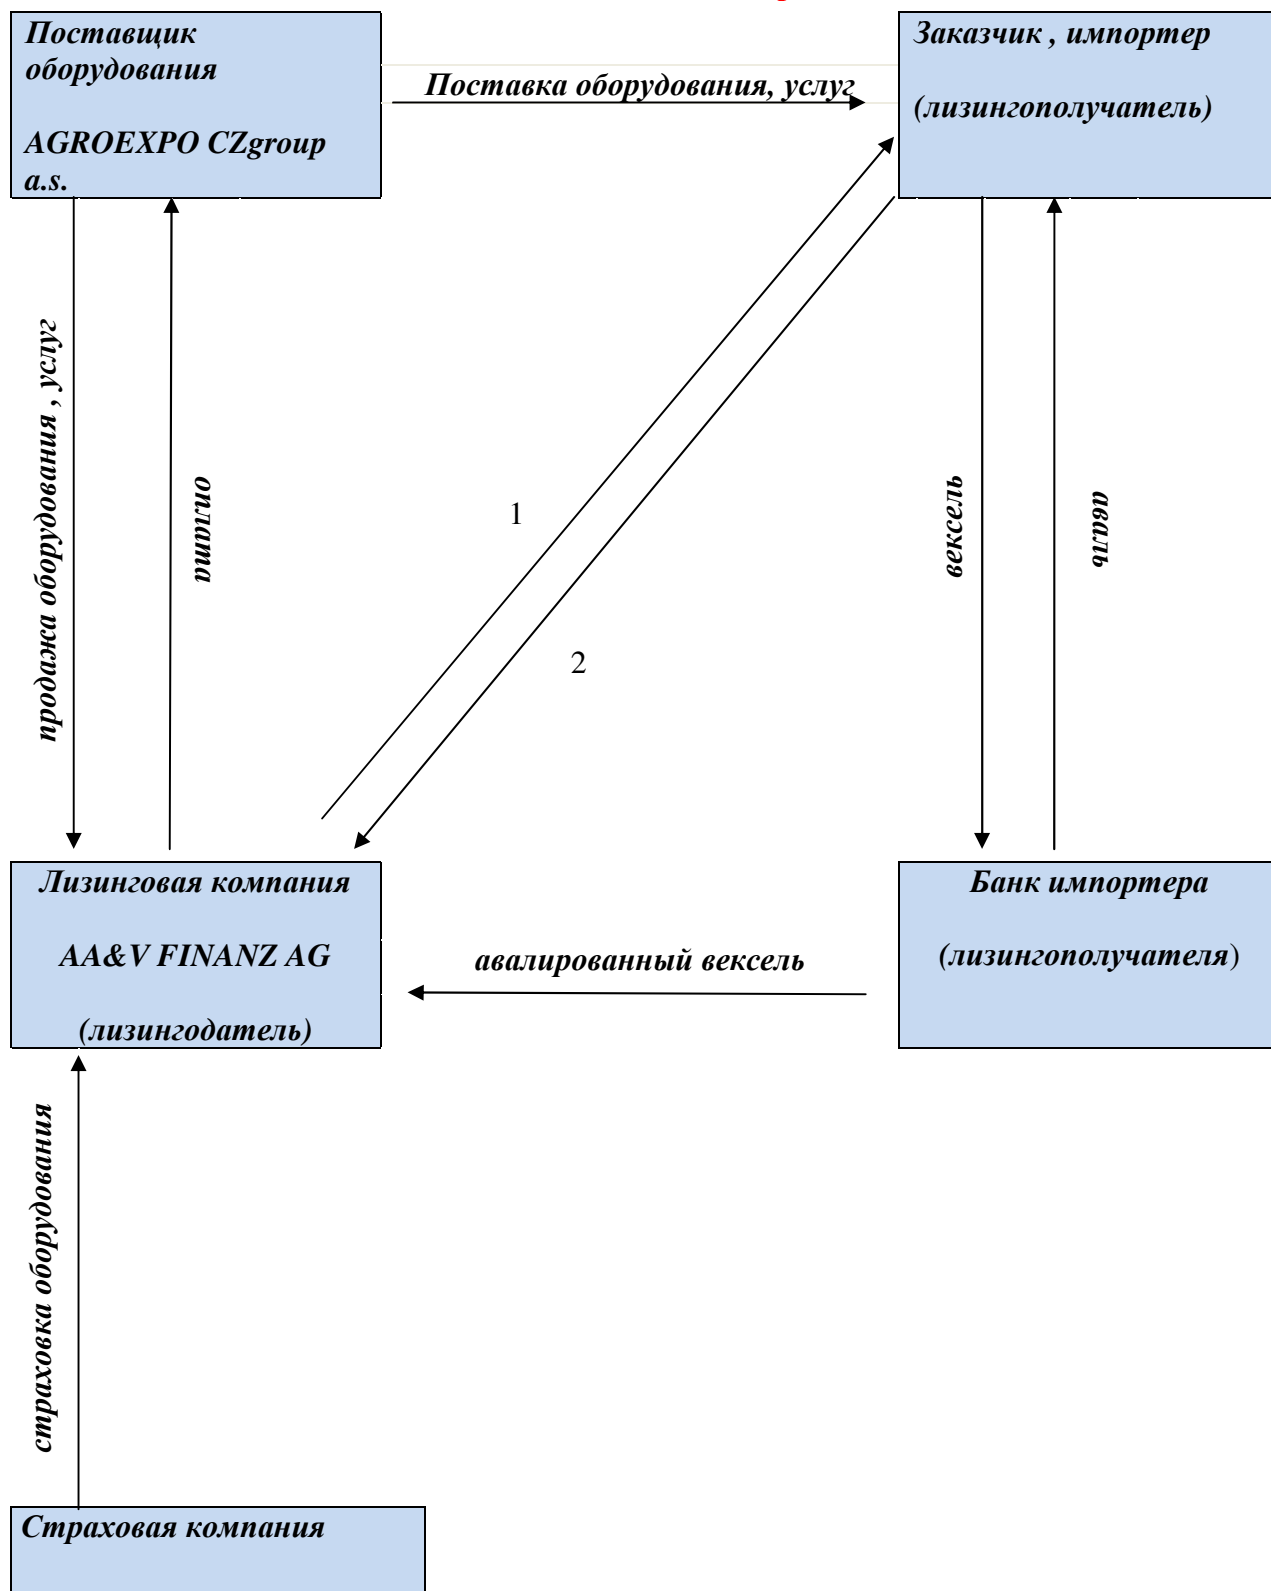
Поставщик оборудования

AGROEXPO CZgroup a.s.

Поставка оборудования, услуг

Заказчик , импортер

(лизингополучатель)

продажа оборудования , услуг

оплата

1

2

вексель

аваль

Лизинговая компания

AA&V FINANZ AG

(лизингодатель)

авалированный вексель

Банк импортера

(лизингополучателя)

страховка оборудования

Страховая компания